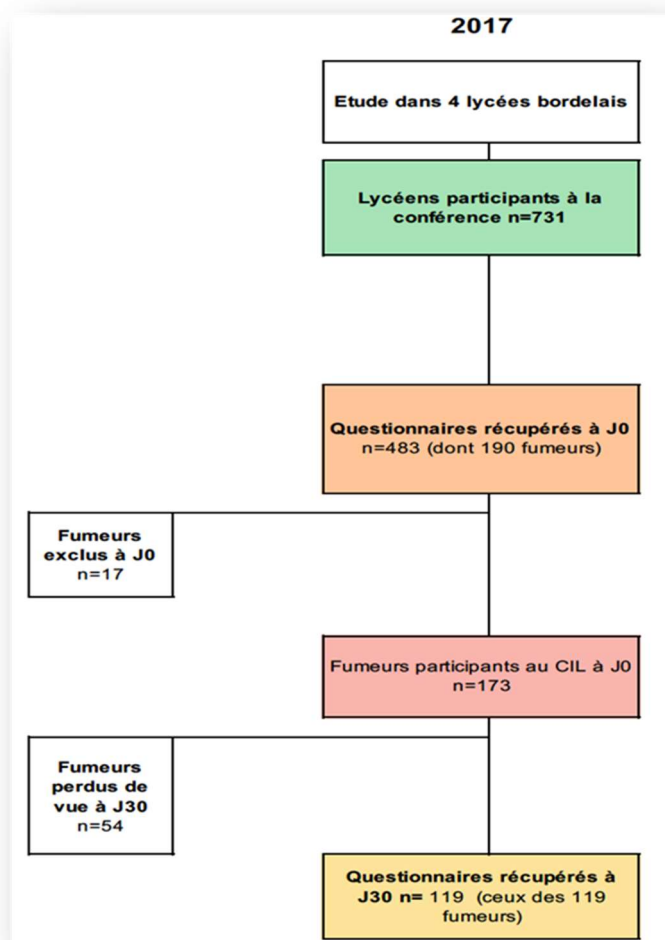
2017

Etude dans 4 lycées bordelais

Lycéens participants à la conférence n=731

Questionnaires récupérés à J0 n=483 (dont 190 fumeurs)

Fumeurs exclus à J0 n=17

Fumeurs participants au CIL à J0 n=173

Fumeurs perdus de vue à J30 n=54

Questionnaires récupérés à J30 n= 119 (ceux des 119 fumeurs)